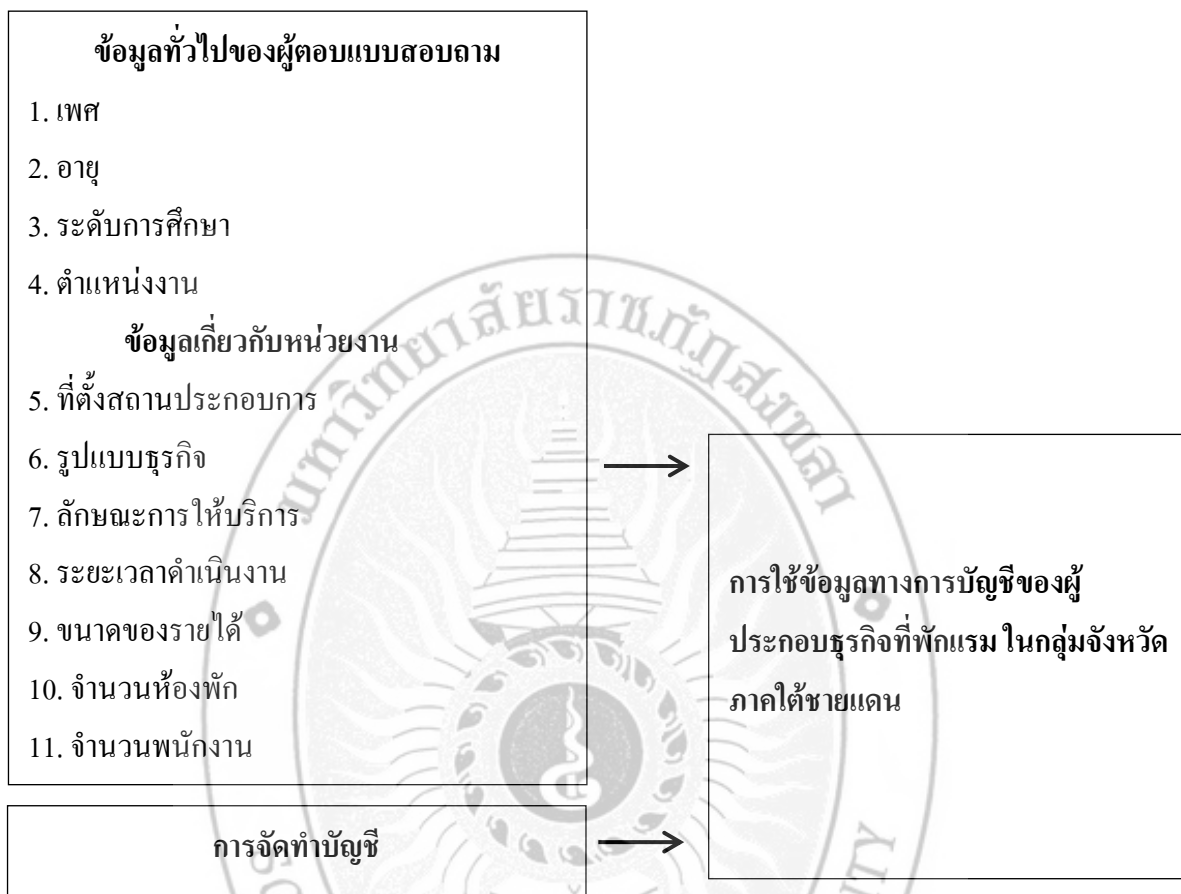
ข้อมูลทั่วไปของผู้ตอบแบบสอบถาม

1. เพศ

2. อายุ

3. ระดับการศึกษา

4. ตำแหน่งงาน

ข้อมูลเกี่ยวกับหน่วยงาน

5. ที่ตั้งสถานประกอบการ

6. รูปแบบธุรกิจ

7. ลักษณะการให้บริการ

8. ระยะเวลาดำเนินงาน

9. ขนาดของรายได้

10. จำนวนห้องพัก

11. จำนวนพนักงาน

การจัดทำบัญชี

การใช้ข้อมูลทางการบัญชีของผู้ประกอบธุรกิจที่พักแรม ในกลุ่มจังหวัดภาคใต้ชายแดน

มหาวิทยาลัยราชภัฏสงขลา